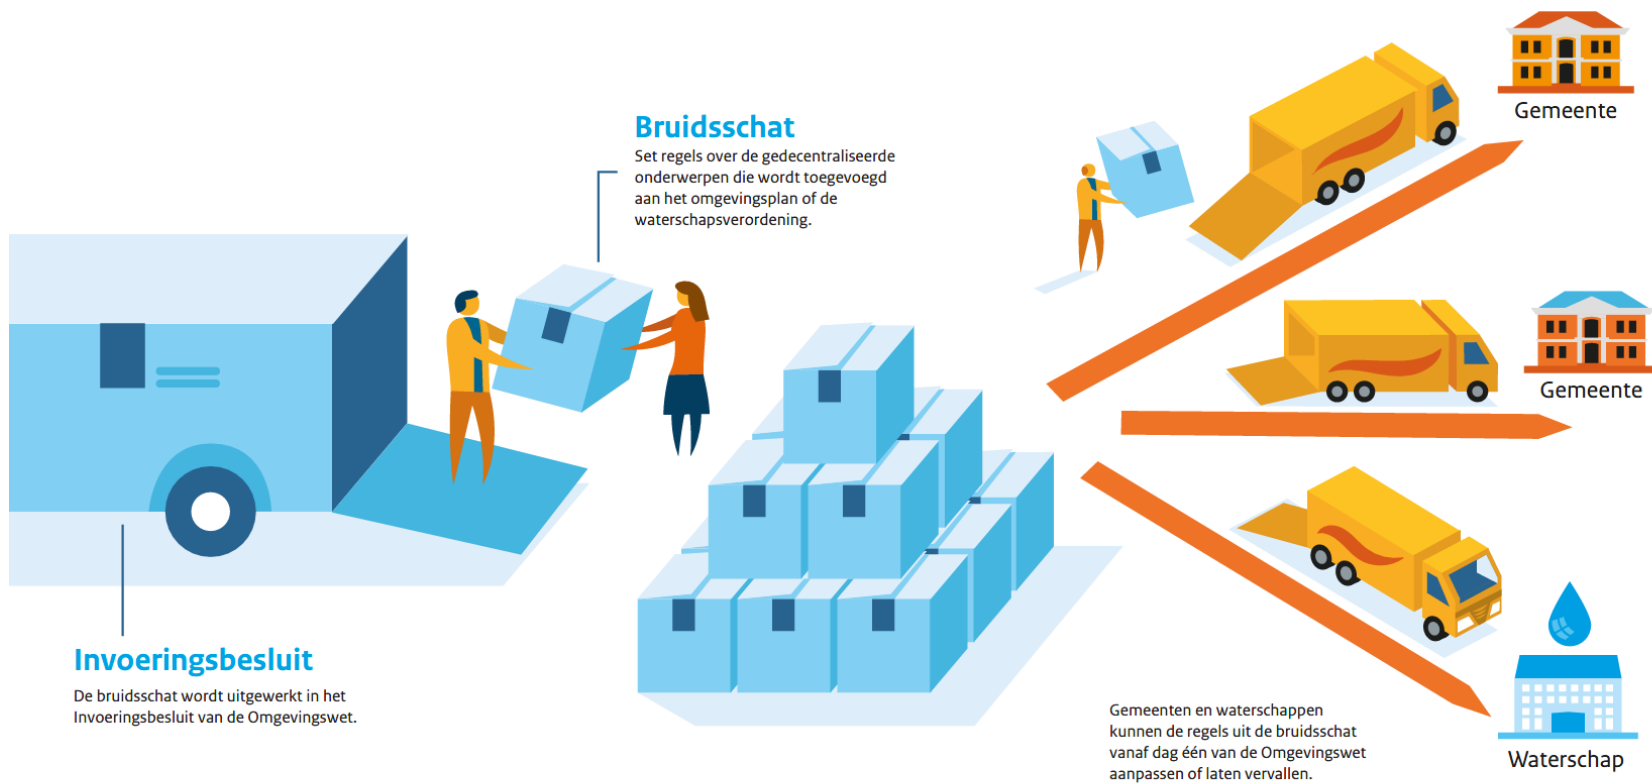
Bruidsschat
Set regels over de gedecentraliseerde onderwerpen die wordt toegevoegd aan het omgevingsplan of de waterschapsverordening.

Gemeente

Gemeente

Invoeringsbesluit
De bruidsschat wordt uitgewerkt in het Invoeringsbesluit van de Omgevingswet.

Gemeenten en waterschappen kunnen de regels uit de bruidsschat vanaf dag één van de Omgevingswet aanpassen of laten vervallen.

Waterschap